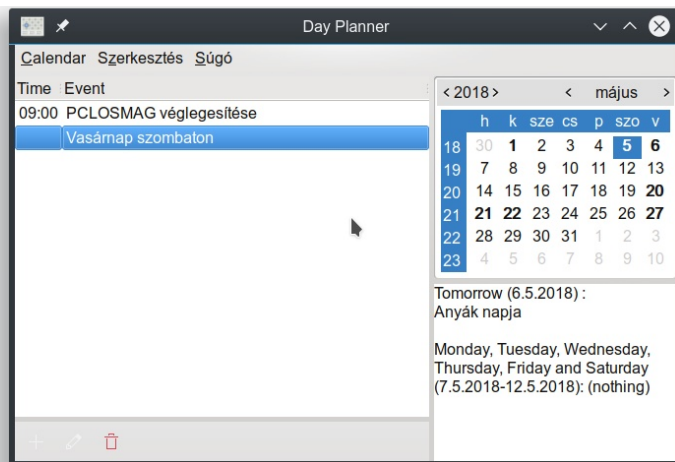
Day Planner

Calendar Szerkesztés Súgó

| Time | Event |
|---|---|
| 09:00 | PCLOSMAG véglegesítése |
| | Vasárnap szombaton |

< 2018 > < május >

| | h | k | sze | cs | p | szo | v |
|---|---|---|---|---|---|---|---|
| 18 | 30 | 1 | 2 | 3 | 4 | 5 | 6 |
| 19 | 7 | 8 | 9 | 10 | 11 | 12 | 13 |
| 20 | 14 | 15 | 16 | 17 | 18 | 19 | 20 |
| 21 | 21 | 22 | 23 | 24 | 25 | 26 | 27 |
| 22 | 28 | 29 | 30 | 31 | 1 | 2 | 3 |
| 23 | 4 | 5 | 6 | 7 | 8 | 9 | 10 |

Tomorrow (6.5.2018) :
Anyák napja

Monday, Tuesday, Wednesday, Thursday, Friday and Saturday (7.5.2018-12.5.2018): (nothing)